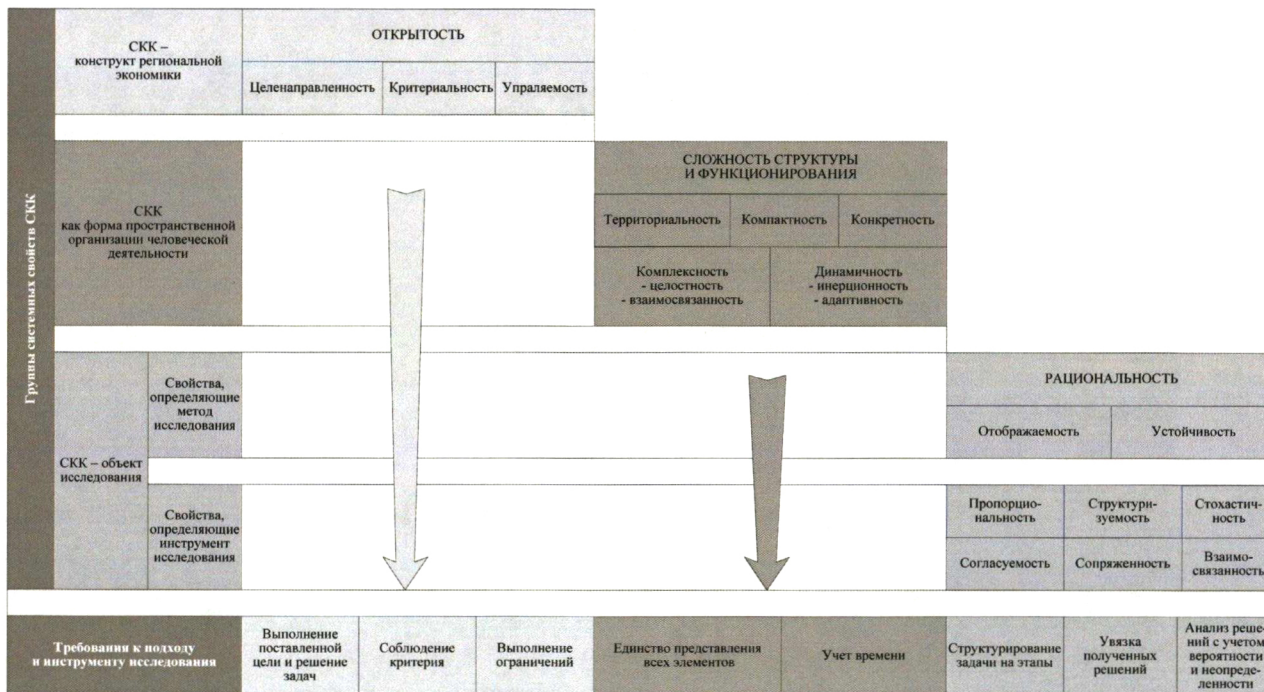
Группы системных свойств СКК

СКК – конструкт региональной экономики

ОТКРЫТОСТЬ

Целенаправленность | Критериальность | Упраляемость

СКК как форма пространственной организации человеческой деятельности

СЛОЖНОСТЬ СТРУКТУРЫ И ФУНКЦИОНИРОВАНИЯ

Территориальность | Компактность | Конкретность

Комплексность - целостность - взаимосвязанность

Динамичность - инерционность - адаптивность

СКК – объект исследования

Свойства, определяющие метод исследования

РАЦИОНАЛЬНОСТЬ

Отображаемость | Устойчивость

Свойства, определяющие инструмент исследования

Пропорциональность | Структуризуемость | Стохастичность

Согласуемость | Сопряженность | Взаимосвязанность

| Требования к подходу и инструменту исследования | Выполнение поставленной цели и решение задач | Соблюдение критерия | Выполнение ограничений | Единство представления всех элементов | Учет времени | Структурирование задачи на этапы | Увязка полученных решений | Анализ решений с учетом вероятности и неопределенности |